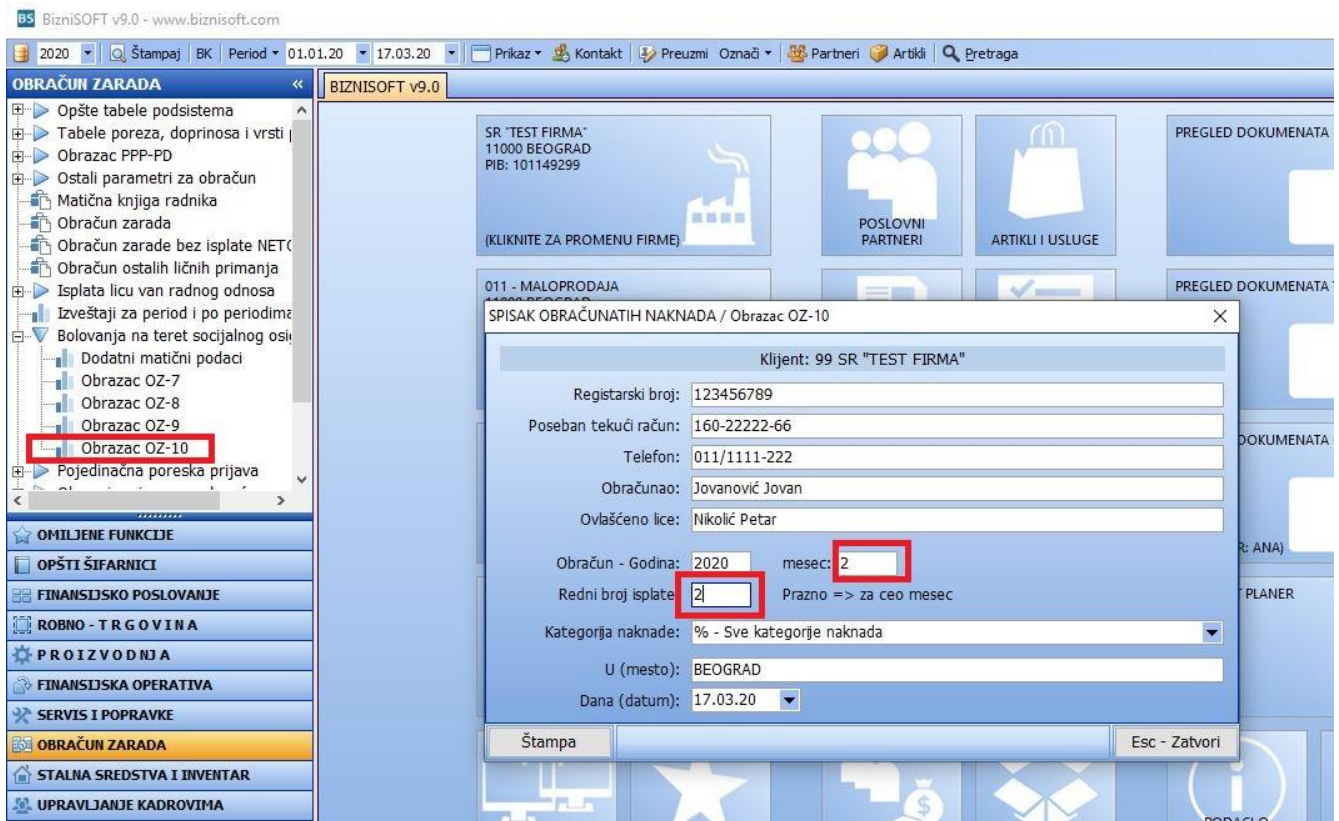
BS BizniSOFT v9.0 - www.biznisoft.com

2020 | Štampaj | BK | Period 01.01.20 | 17.03.20 | Prikaz | Kontakt | Preuzmi | Označi | Partneri | Artikli | Pretraga

OBRAČUN ZARADA «

Opšte tabele podsistema
Tabele poreza, doprinosa i vrsti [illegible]
Obrazac PPP-PD
Ostali parametri za obračun
Matična knjiga radnika
Obračun zarada
Obračun zarade bez isplate NET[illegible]
Obračun ostalih ličnih primanja
Isplata licu van radnog odnosa
Izveštaji za period i po periodima
Bolovanja na teret socijalnog osi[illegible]
Dodatni matični podaci
Obrazac OZ-7
Obrazac OZ-8
Obrazac OZ-9
Obrazac OZ-10
Pojedinačna poreska prijava

OMILJENE FUNKCIJE
OPŠTI ŠIFARNICI
FINANSIJSKO POSLOVANJE
ROBNO - T R G O V I N A
P R O I Z V O D N J A
FINANSIJSKA OPERATIVA
SERVIS I POPRAVKE
OBRAČUN ZARADA
STALNA SREDSTVA I INVENTAR
UPRAVLJANJE KADROVIMA

BIZNISOFT v9.0

SR "TEST FIRMA"
11000 BEOGRAD
PIB: 101149299
(KLIKNITE ZA PROMENU FIRME)

POSLOVNI PARTNERI

ARTIKLI I USLUGE

PREGLED DOKUMENATA

011 - MALOPRODAJA

PREGLED DOKUMENATA

DOKUMENATA

R: ANA)

PLANER

SPISAK OBRAČUNATIH NAKNADA / Obrazac OZ-10

Klijent: 99 SR "TEST FIRMA"

Registarski broj: 123456789
Poseban tekući račun: 160-22222-66
Telefon: 011/1111-222
Obračunao: Jovanović Jovan
Ovlašćeno lice: Nikolić Petar

Obračun - Godina: 2020 mesec: 2
Redni broj isplate 2 Prazno => za ceo mesec
Kategorija naknade: % - Sve kategorije naknada
U (mesto): BEOGRAD
Dana (datum): 17.03.20

Štampa
Esc - Zatvori

PODACI O